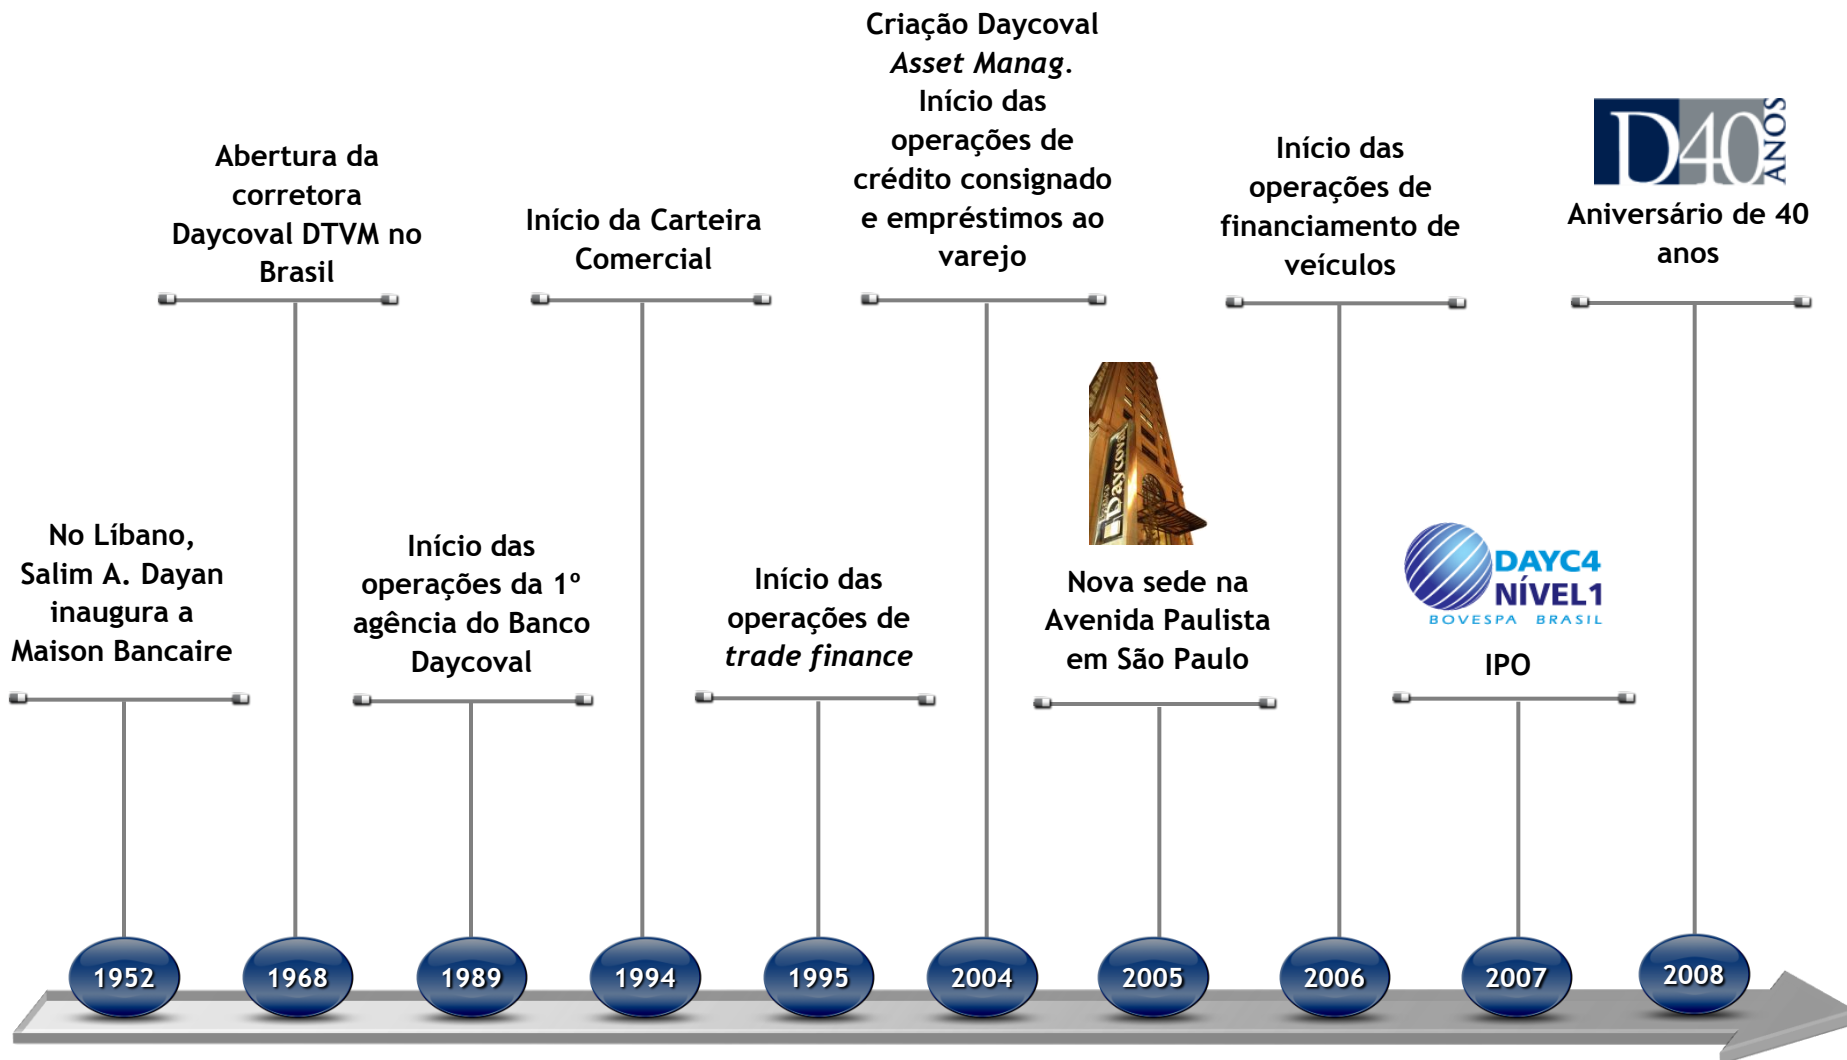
Criação Daycoval *Asset Manag.* Início das operações de crédito consignado e empréstimos ao varejo

Abertura da corretora Daycoval DTVM no Brasil

Início da Carteira Comercial

Início das operações de financiamento de veículos

D40 ANOS

Aniversário de 40 anos

No Líbano, Salim A. Dayan inaugura a Maison Bancaire

Início das operações da 1º agência do Banco Daycoval

Início das operações de *trade finance*

Nova sede na Avenida Paulista em São Paulo

DAYC4 NÍVEL1 BOVESPA BRASIL

IPO

1952

1968

1989

1994

1995

2004

2005

2006

2007

2008